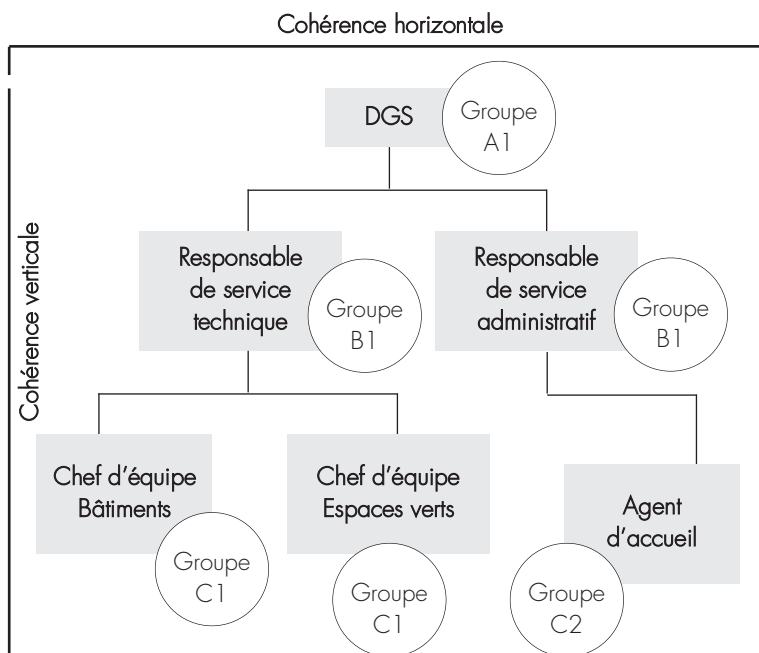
Cohérence horizontale

Cohérence verticale

DGS

Groupe A1

Responsable de service technique

Groupe B1

Responsable de service administratif

Groupe B1

Chef d'équipe Bâtiments

Groupe C1

Chef d'équipe Espaces verts

Groupe C1

Agent d'accueil

Groupe C2